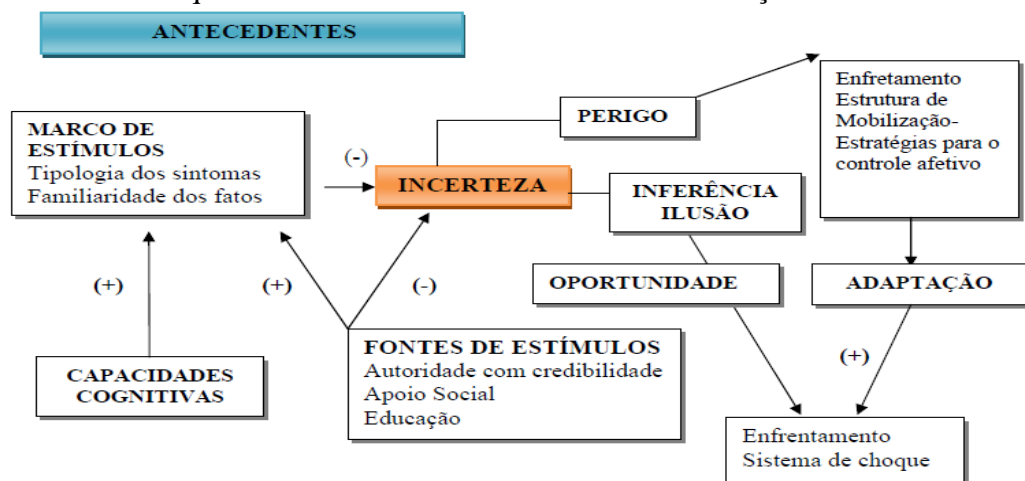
ANTECEDENTES

MARCO DE ESTÍMULOS
Tipologia dos sintomas
Familiaridade dos fatos

(-)

INCERTEZA

PERIGO

INFERÊNCIA
ILUSÃO

Enfretamento
Estrutura de Mobilização-
Estratégias para o controle afetivo

(+)

(+)

(-)

OPORTUNIDADE

ADAPTAÇÃO

(+)

CAPACIDADES COGNITIVAS

FONTES DE ESTÍMULOS
Autoridade com credibilidade
Apoio Social
Educação

Enfrentamento
Sistema de choque